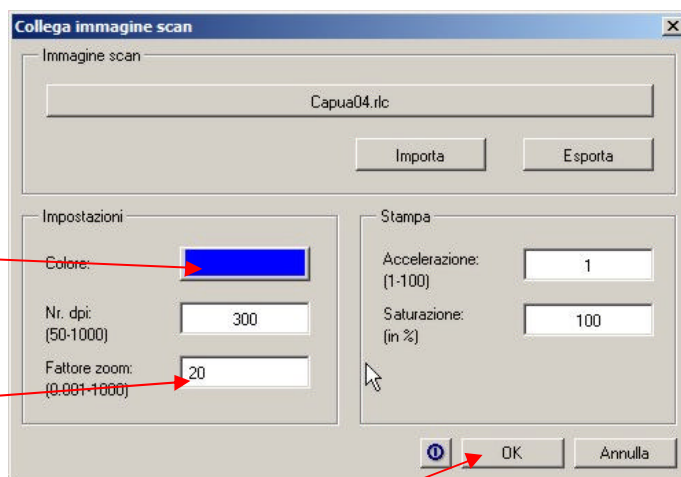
Collega immagine scan

Immagine scan

Capua04.rlc

Importa

Esporta

Impostazioni

Colore:

Nr. dpi: (50-1000)

300

Fattore zoom: (0.001-1000)

20

Stampa

Accelerazione: (1-100)

1

Saturazione: (in %)

100

OK

Annulla